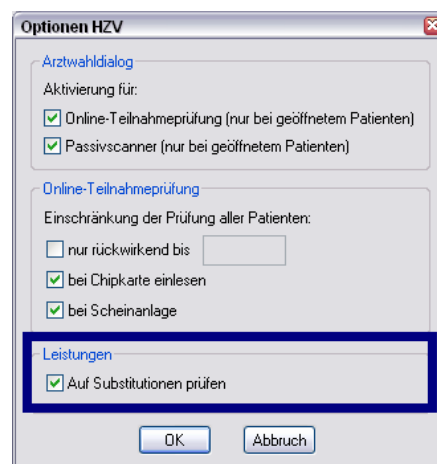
Optionen HZV

Arztwahldialog
Aktivierung für:
Online-Teilnahmeprüfung (nur bei geöffnetem Patienten)
Passivscanner (nur bei geöffnetem Patienten)

Online-Teilnahmeprüfung
Einschränkung der Prüfung aller Patienten:
nur rückwirkend bis
bei Chipkarte einlesen
bei Scheinanlage

Leistungen
Auf Substitutionen prüfen

OK
Abbruch